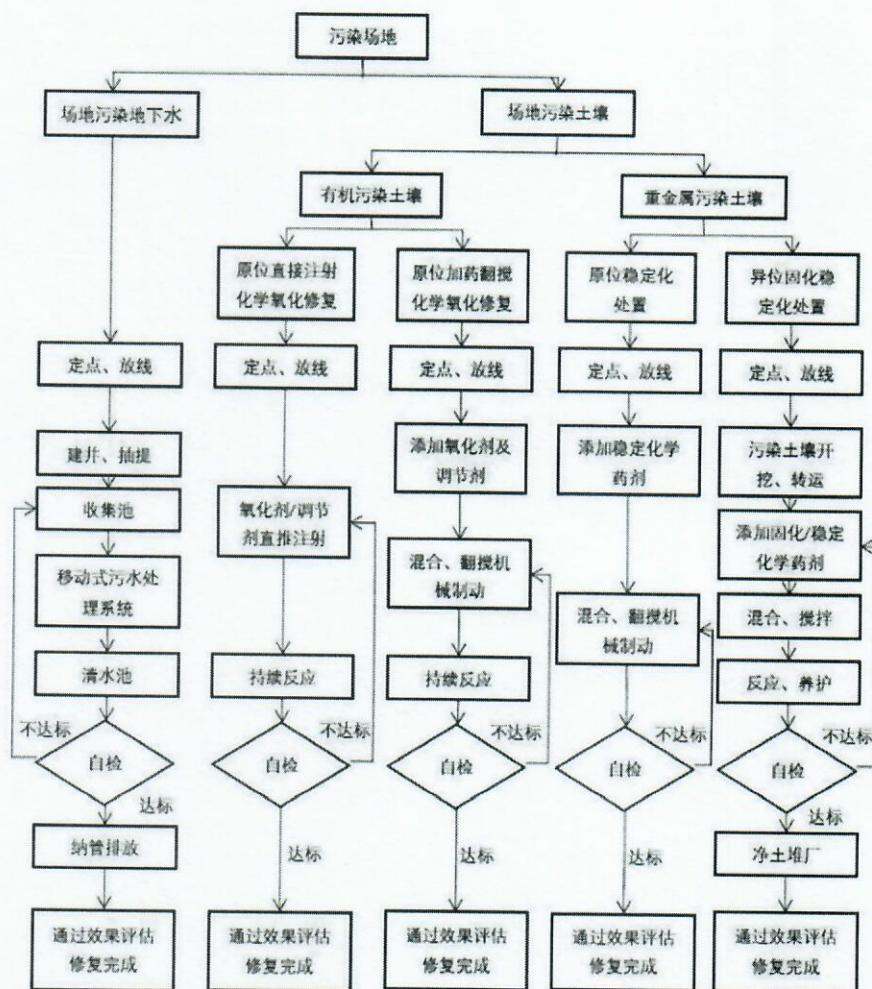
污染场地

场地污染地下水

场地污染土壤

有机污染土壤

重金属污染土壤

原位直接注射化学氧化修复

原位加药翻搅化学氧化修复

原位稳定化处置

异位固化稳定化处置

定点、放线

定点、放线

定点、放线

定点、放线

定点、放线

建井、抽提

添加氧化剂及调节剂

添加稳定化学药剂

污染土壤开挖、转运

收集池

氧化剂/调节剂直推注射

添加固化/稳定化学药剂

移动式污水处理系统

混合、翻搅机械制动

混合、翻搅机械制动

混合、搅拌

清水池

持续反应

持续反应

反应、养护

不达标

不达标

不达标

不达标

不达标

自检

自检

自检

自检

自检

达标

达标

达标

达标

达标

纳管排放

净土堆厂

通过效果评估修复完成

通过效果评估修复完成

通过效果评估修复完成

通过效果评估修复完成

通过效果评估修复完成